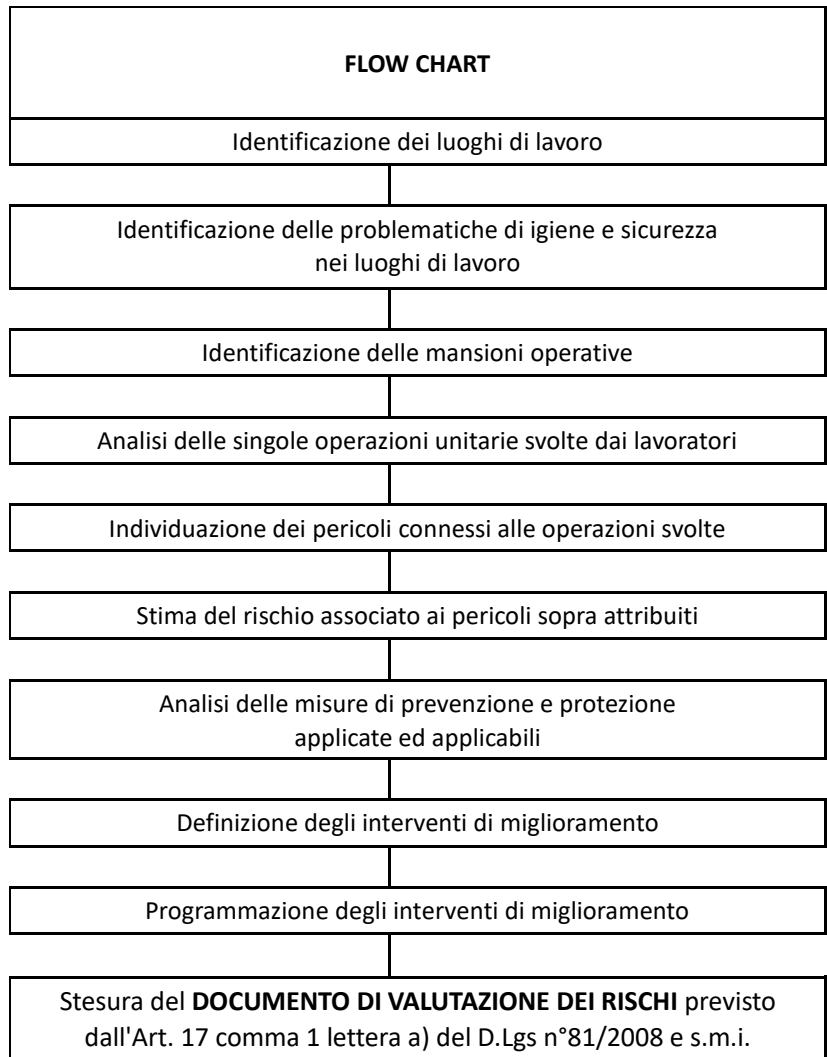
FLOW CHART

Identificazione dei luoghi di lavoro

Identificazione delle problematiche di igiene e sicurezza nei luoghi di lavoro

Identificazione delle mansioni operative

Analisi delle singole operazioni unitarie svolte dai lavoratori

Individuazione dei pericoli connessi alle operazioni svolte

Stima del rischio associato ai pericoli sopra attribuiti

Analisi delle misure di prevenzione e protezione applicate ed applicabili

Definizione degli interventi di miglioramento

Programmazione degli interventi di miglioramento

Stesura del DOCUMENTO DI VALUTAZIONE DEI RISCHI previsto dall'Art. 17 comma 1 lettera a) del D.Lgs n°81/2008 e s.m.i.